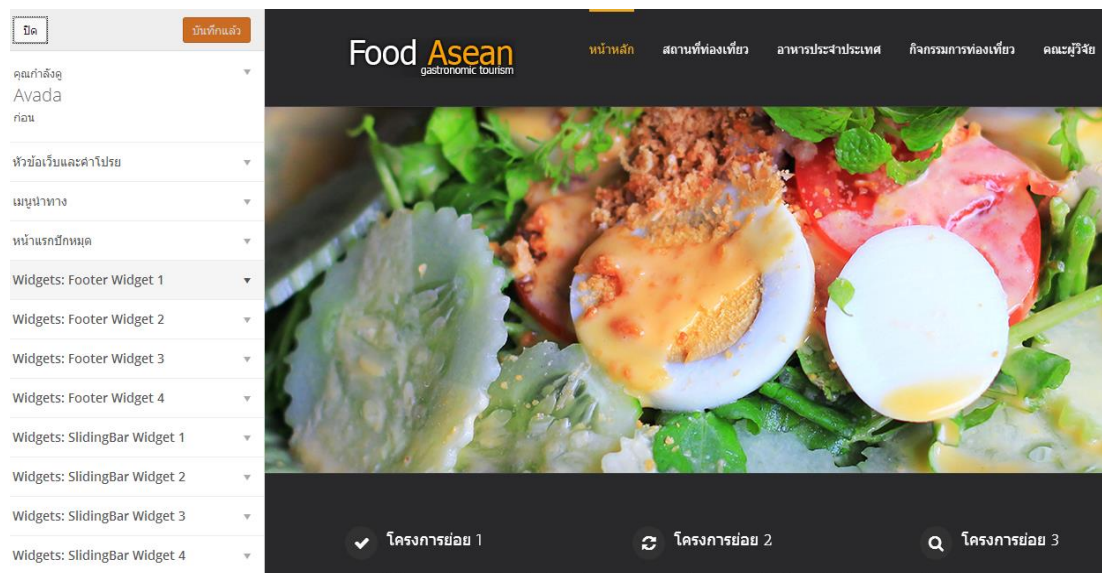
ปิด
บันทึกแล้ว

คุณกำลังดู
Avada
ก่อน

หัวข้อเว็บและคำโปรย
เมนูนำทาง
หน้าแรกปักหมุด
Widgets: Footer Widget 1
Widgets: Footer Widget 2
Widgets: Footer Widget 3
Widgets: Footer Widget 4
Widgets: SlidingBar Widget 1
Widgets: SlidingBar Widget 2
Widgets: SlidingBar Widget 3
Widgets: SlidingBar Widget 4

Food Asean
gastronomic tourism

หน้าหลัก
สถานที่ท่องเที่ยว
อาหารประจำประเทศ
กิจกรรมการท่องเที่ยว
คณะผู้วิจัย

โครงการย่อย 1
โครงการย่อย 2
โครงการย่อย 3